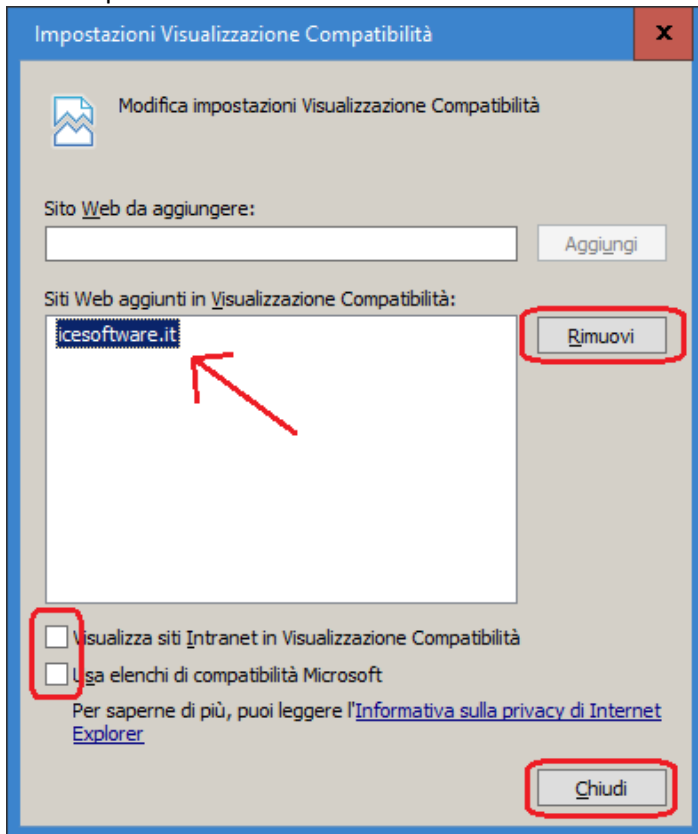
Impostazioni Visualizzazione Compatibilità

x

Modifica impostazioni Visualizzazione Compatibilità

Sito Web da aggiungere:

Aggiungi

Siti Web aggiunti in Visualizzazione Compatibilità:

icesoftware.it

Rimuovi

Visualizza siti Intranet in Visualizzazione Compatibilità

Usa elenchi di compatibilità Microsoft

Per saperne di più, puoi leggere l'Informativa sulla privacy di Internet Explorer

Chiudi